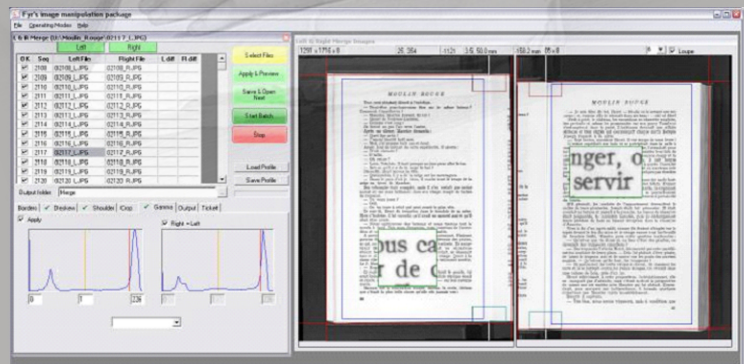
Fyr's image manipulation package

File Operating Modes Help

L & R Merge (E:\Moulin Rouge\02117_L.JPG)

Left Right

| OK | Seq | Left File | Right File | L diff | R diff |
|---|---|---|---|---|---|
| ✓ | 2108 | 02108_L.JPG | 02108_R.JPG | | |
| ✓ | 2109 | 02109_L.JPG | 02109_R.JPG | | |
| ✓ | 2110 | 02110_L.JPG | 02110_R.JPG | | |
| ✓ | 2111 | 02111_L.JPG | 02111_R.JPG | | |
| ✓ | 2112 | 02112_L.JPG | 02112_R.JPG | | |
| ✓ | 2113 | 02113_L.JPG | 02113_R.JPG | | |
| ✓ | 2114 | 02114_L.JPG | 02114_R.JPG | | |
| ✓ | 2115 | 02115_L.JPG | 02115_R.JPG | | |
| ✓ | 2116 | 02116_L.JPG | 02116_R.JPG | | |
| ✓ | 2117 | 02117_L.JPG | 02117_R.JPG | | |
| ✓ | 2118 | 02118_L.JPG | 02118_R.JPG | | |
| ✓ | 2119 | 02119_L.JPG | 02119_R.JPG | | |
| ✓ | 2120 | 02120_L.JPG | 02120_R.JPG | | |

Select Files

Apply & Preview

Save & Open Next

Start Batch

Stop

Load Profile

Save Profile

Output folder: Merge

Borders ✓ Deskew ✓ Shoulder Crop ✓ Gamma Output Ticket

✓ Apply

✓ Right = Left

0 1 226

Left & Right Merge Images

1291 x 1716 x 8 | 25.35k | -1121 | 3.6 50.0 mm | 1392 mm 85 x 8

✓ Loupe

MOULIN ROUGE

MOULIN ROUGE

ous ca
r de c

nger, o
servir